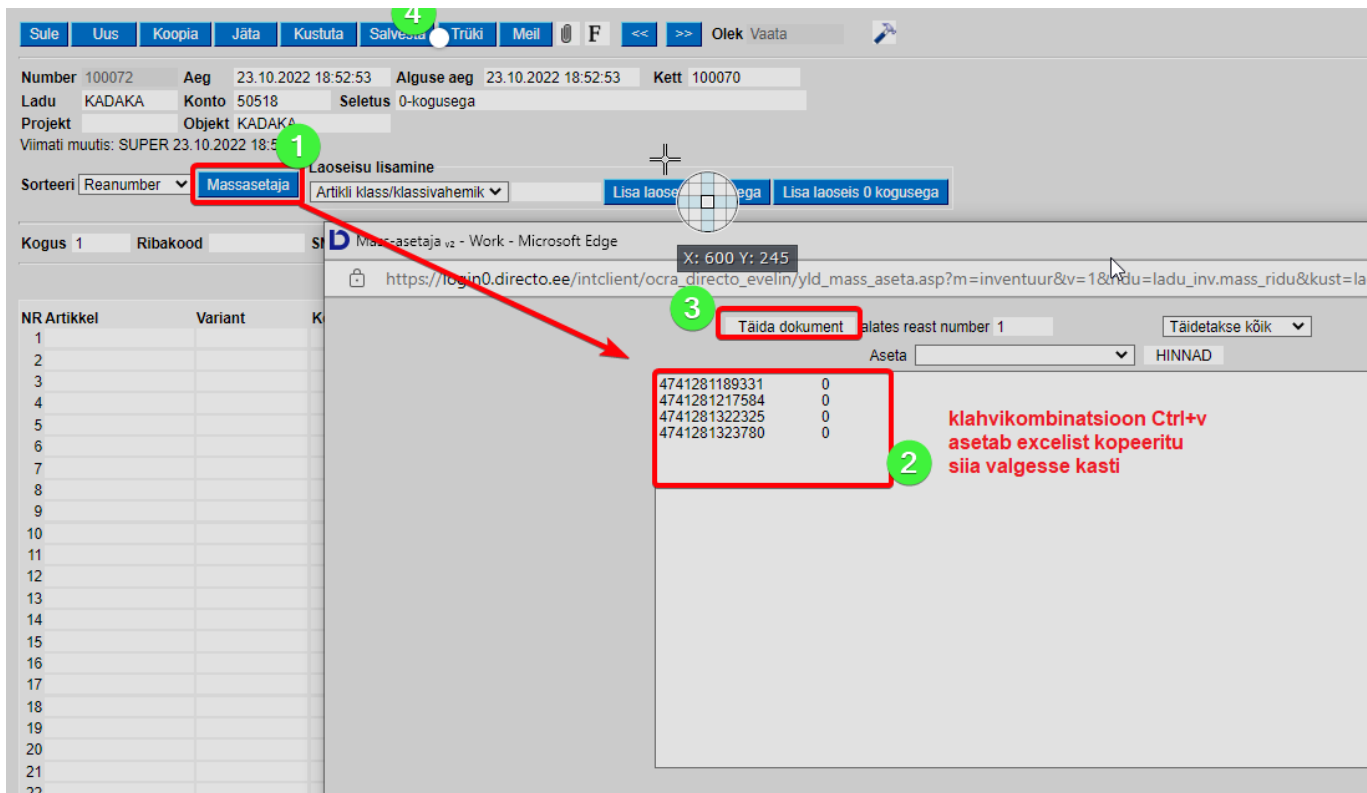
Sule Uus Koopia Jäta Kustuta Salvesta 4 Trüki Meil F << >> Olek Vaata

Number 100072 Aeg 23.10.2022 18:52:53 Alguse aeg 23.10.2022 18:52:53 Kett 100070
Ladu KADAKA Konto 50518 Seletus 0-kogusega
Projekt Objekt KADAKA
Viimati muutis: SUPER 23.10.2022 18:5 1

Sorteeri Reanumber Massasetaja Laoseisu lisamine
Artikli klass/klassivahemik Lisa laose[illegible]ega Lisa laoseis 0 kogusega

Kogus 1 Ribakood Sl

Mass-asetaja v2 - Work - Microsoft Edge
X: 600 Y: 245
https://login0.directo.ee/intclient/ocra_directo_evelin/yld_mass_aseta.asp?m=inventuur&v=1&rldu=ladu_inv.mass_ridu&kust=la

NR Artikkel Variant K
1
2
3
4
5
6
7
8
9
10
11
12
13
14
15
16
17
18
19
20
21
22

3 Täida dokument alates reast number 1 Täidetakse kõik
Aseta HINNAD

4741281189331 0
4741281217584 0
4741281322325 0
4741281323780 0

2 klahvikombinatsioon Ctrl+v asetab excelist kopeeritu siia valgesse kasti